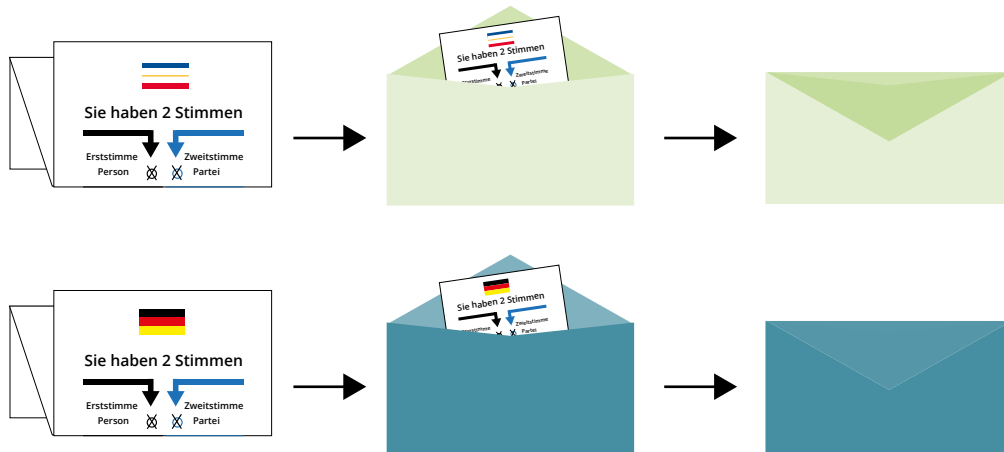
Sie haben 2 Stimmen

Erststimme Person

Zweitstimme Partei

Sie haben 2 Stimmen

Erststimme

Zweitstimme Partei

Sie haben 2 Stimmen

Erststimme Person

Zweitstimme Partei

Sie haben 2 Stimmen

Erststimme

Zweitstimme Partei